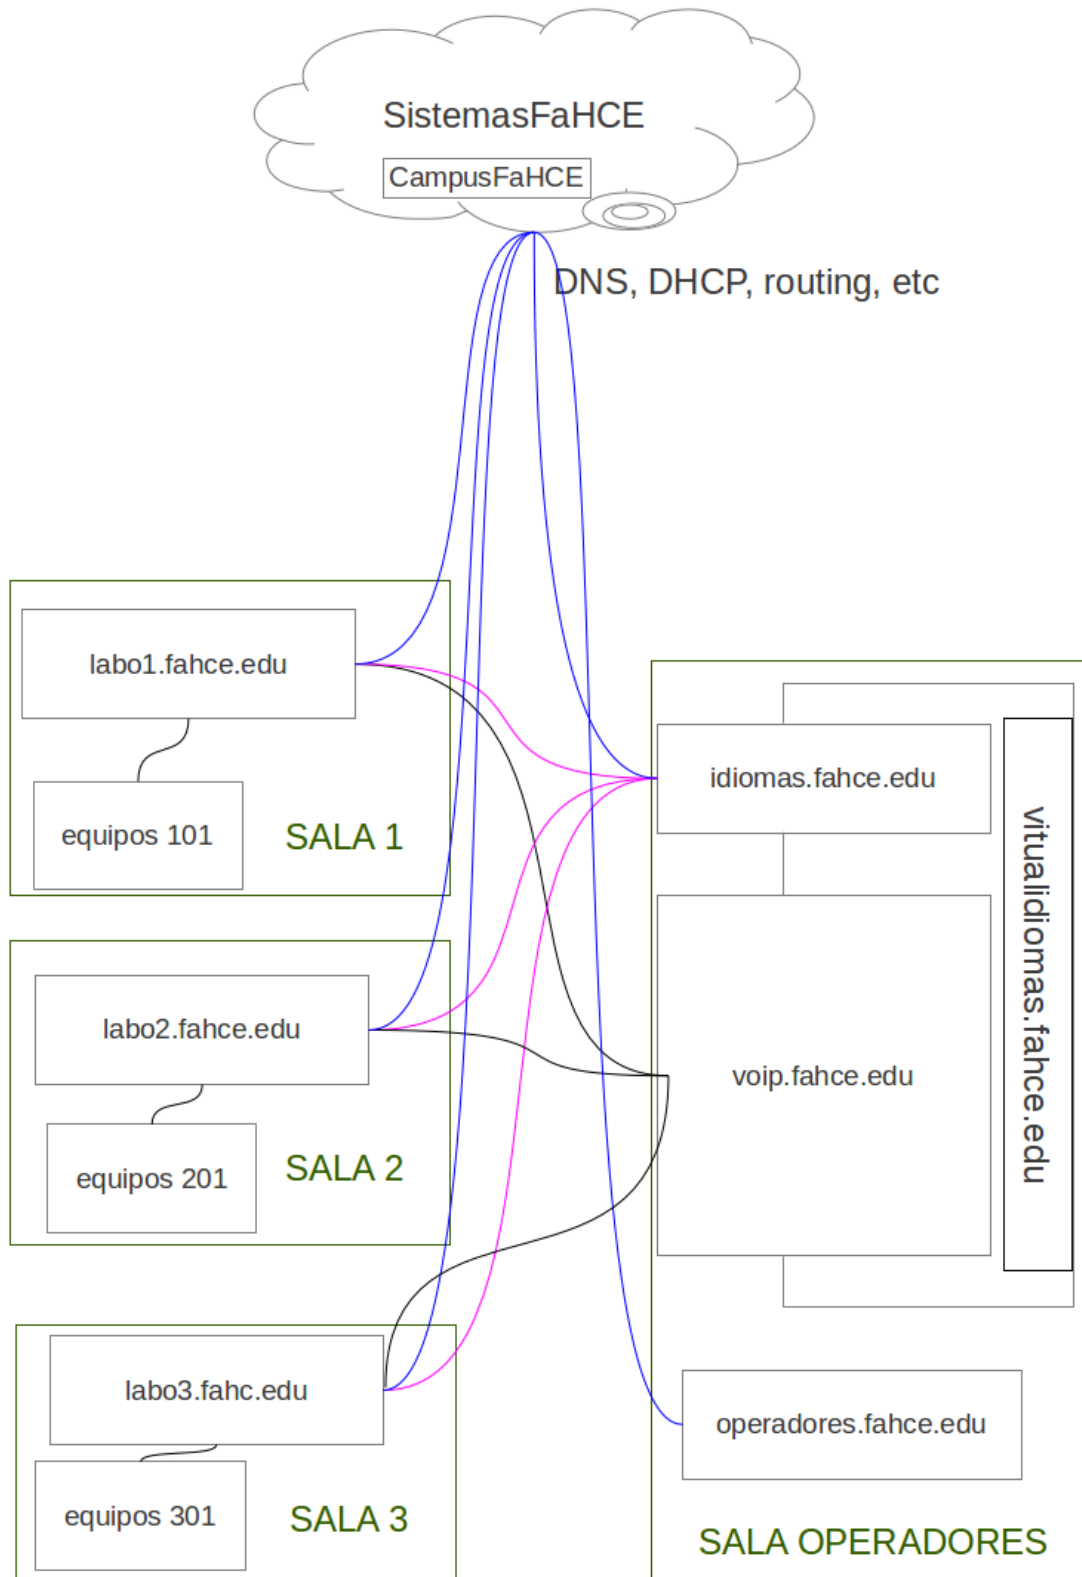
SistemasFaHCE

CampusFaHCE

DNS, DHCP, routing, etc

labo1.fahce.edu

equipos 101

SALA 1

labo2.fahce.edu

equipos 201

SALA 2

labo3.fahc.edu

equipos 301

SALA 3

idiomas.fahce.edu

voip.fahce.edu

vitualidiomas.fahce.edu

operadores.fahce.edu

SALA OPERADORES